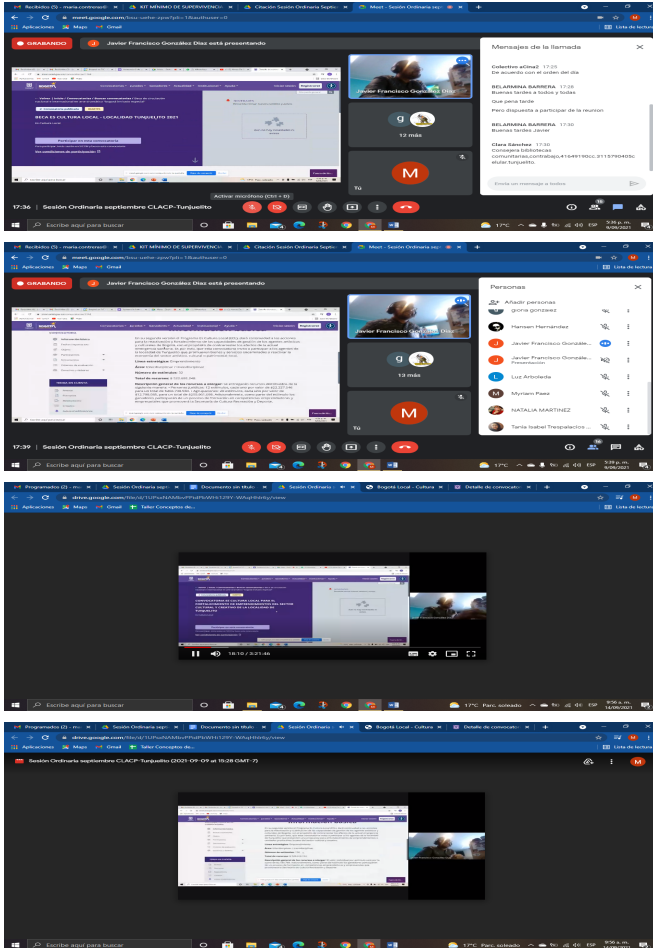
Recibidos (5) - maria.contreras | KIT MÍNIMO DE SUPERVIVENCIA | Citación Sesión Ordinaria Septiembre | Meet - Sesión Ordinaria sep

meet.google.com/bsu-uehe-xpw?pli=1&authuser=0

Aplicaciones | Maps | Gmail | Lista de lectura

GRABANDO

Javier Francisco González Díaz está presentando

BECA ES CULTURA LOCAL - LOCALIDAD TUNJUELITO 2021

Participar en esta convocatoria

Javier Francisco González Díaz

12 más

Tú

Mensajes de la llamada

Colectivo aCiNa2 17:25
De acuerdo con el orden del día

BELARMINA BARRERA 17:26
Buenas tardes a todos y todas

Que pena tarde

Pero dispuesta a participar de la reunion

BELARMINA BARRERA 17:30
Buenas tardes Javier

Clara Sánchez 17:30
Consejera bibliotecas comunitarias,contrabajo,41649190cc,3115790405celular,tunjuelito.

Envía un mensaje a todos

Activar micrófono (Ctrl + D)

17:36 | Sesión Ordinaria septiembre CLACP-Tunjuelito

Escribe aquí para buscar

17°C | ESP | 5:35 p. m. 9/09/2021

Recibidos (5) - maria.contreras | KIT MÍNIMO DE SUPERVIVENCIA | Citación Sesión Ordinaria Septiembre | Meet - Sesión Ordinaria sep

meet.google.com/bsu-uehe-xpw?pli=1&authuser=0

Aplicaciones | Maps | Gmail | Lista de lectura

GRABANDO

Javier Francisco González Díaz está presentando

Javier Francisco González Díaz

13 más

Tú

Personas

Añadir personas
giona gonzalez
Hansen Hernández
Javier Francisco Gonzále...
Javier Francisco Gonzále...
Presentación
Luz Arboleda
Myriam Paez
NATALIA MARTINEZ
Tania Isabel Trespalacios ...

17:39 | Sesión Ordinaria septiembre CLACP-Tunjuelito

Escribe aquí para buscar

17°C | ESP | 5:39 p. m. 9/09/2021

Programados (2) - ma | Sesión Ordinaria sept | Documento sin título | Sesión Ordinaria | Bogotá Local - Cultura | Detalle de convocato

drive.google.com/file/d/1UPxxNAMbvPPsIPkWH129Y-WAqHhlrby/view

Aplicaciones | Maps | Gmail | Taller Conceptos de...

18:10 / 3:21:46

Escribe aquí para buscar

17°C Parc. soleado | 9:56 a. m. 14/09/2021

Programados (2) - ma | Sesión Ordinaria sept | Documento sin título | Sesión Ordinaria | Bogotá Local - Cultura | Detalle de convocato

drive.google.com/file/d/1UPxxNAMbvPPsIPkWH129Y-WAqHhlrby/view

Aplicaciones | Maps | Gmail | Taller Conceptos de...

Sesión Ordinaria septiembre CLACP-Tunjuelito (2021-09-09 at 15:28 GMT-7)

Escribe aquí para buscar

17°C Parc. soleado | 9:56 a. m. 14/09/2021